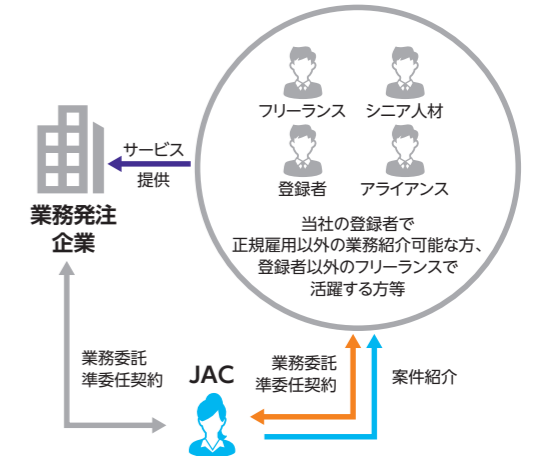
フリーランス
シニア人材
登録者
アライアンス
当社の登録者で
正規雇用以外の業務紹介可能な方、
登録者以外のフリーランスで
活躍する方等

サービス
提供

業務発注
企業

業務委託
準委任契約

JAC

業務委託
準委任契約

案件紹介